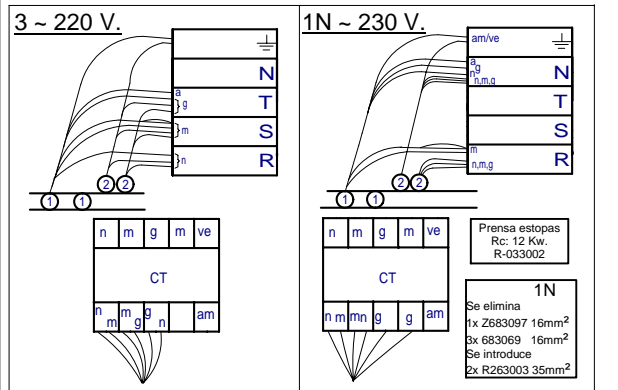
3 ~ 220 V.

N
T
S
R

a
g
m
n

2 2
1 1

| n | m | g | m | ve |
|---|---|---|---|---|

CT

n m m g g n am

1N ~ 230 V.

am/ve

N
T
S
R

a
n g
n,m,g
m
n,m,g

2 2
1 1

| n | m | g | m | ve |
|---|---|---|---|---|

CT

n m m n g g am

Prensa estopas
Rc: 12 Kw.
R-033002

1N
Se elimina
1x Z683097 16mm$^2$
3x 683069 16mm$^2$
Se introduce
2x R263003 35mm$^2$